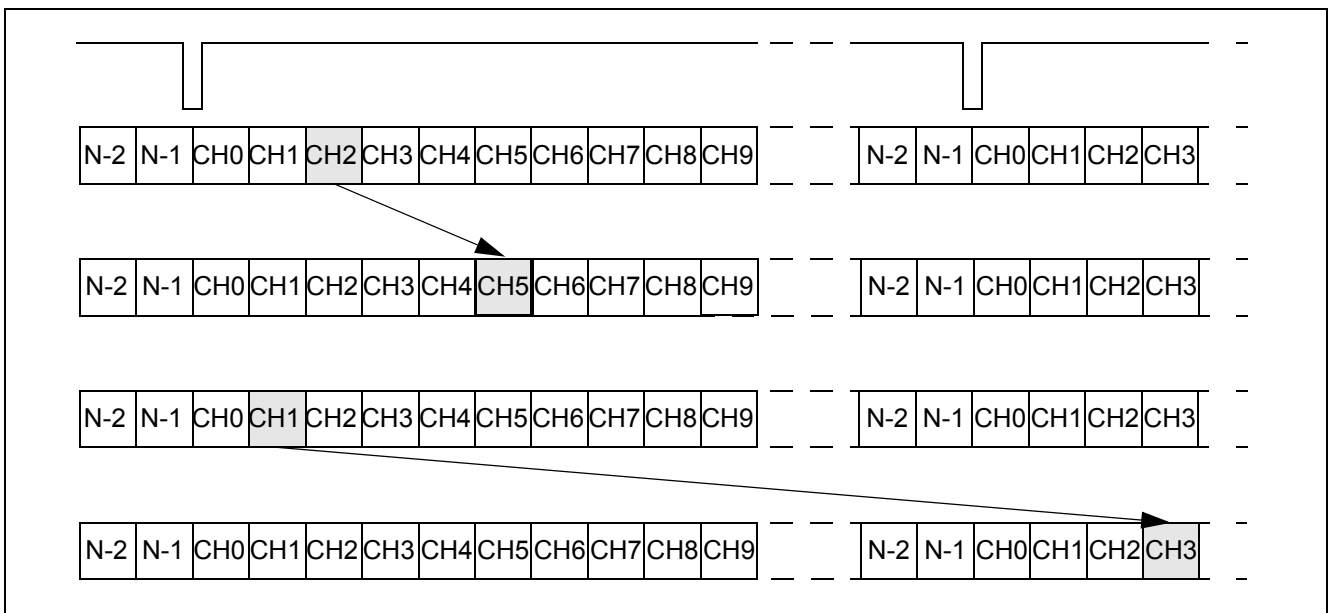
| N-2 | N-1 | CH0 | CH1 | CH2 | CH3 | CH4 | CH5 | CH6 | CH7 | CH8 | CH9 |
|---|---|---|---|---|---|---|---|---|---|---|---|

| N-2 | N-1 | CH0 | CH1 | CH2 | CH3 |
|---|---|---|---|---|---|

| N-2 | N-1 | CH0 | CH1 | CH2 | CH3 | CH4 | CH5 | CH6 | CH7 | CH8 | CH9 |
|---|---|---|---|---|---|---|---|---|---|---|---|

| N-2 | N-1 | CH0 | CH1 | CH2 | CH3 |
|---|---|---|---|---|---|

| N-2 | N-1 | CH0 | CH1 | CH2 | CH3 | CH4 | CH5 | CH6 | CH7 | CH8 | CH9 |
|---|---|---|---|---|---|---|---|---|---|---|---|

| N-2 | N-1 | CH0 | CH1 | CH2 | CH3 |
|---|---|---|---|---|---|

| N-2 | N-1 | CH0 | CH1 | CH2 | CH3 | CH4 | CH5 | CH6 | CH7 | CH8 | CH9 |
|---|---|---|---|---|---|---|---|---|---|---|---|

| N-2 | N-1 | CH0 | CH1 | CH2 | CH3 |
|---|---|---|---|---|---|